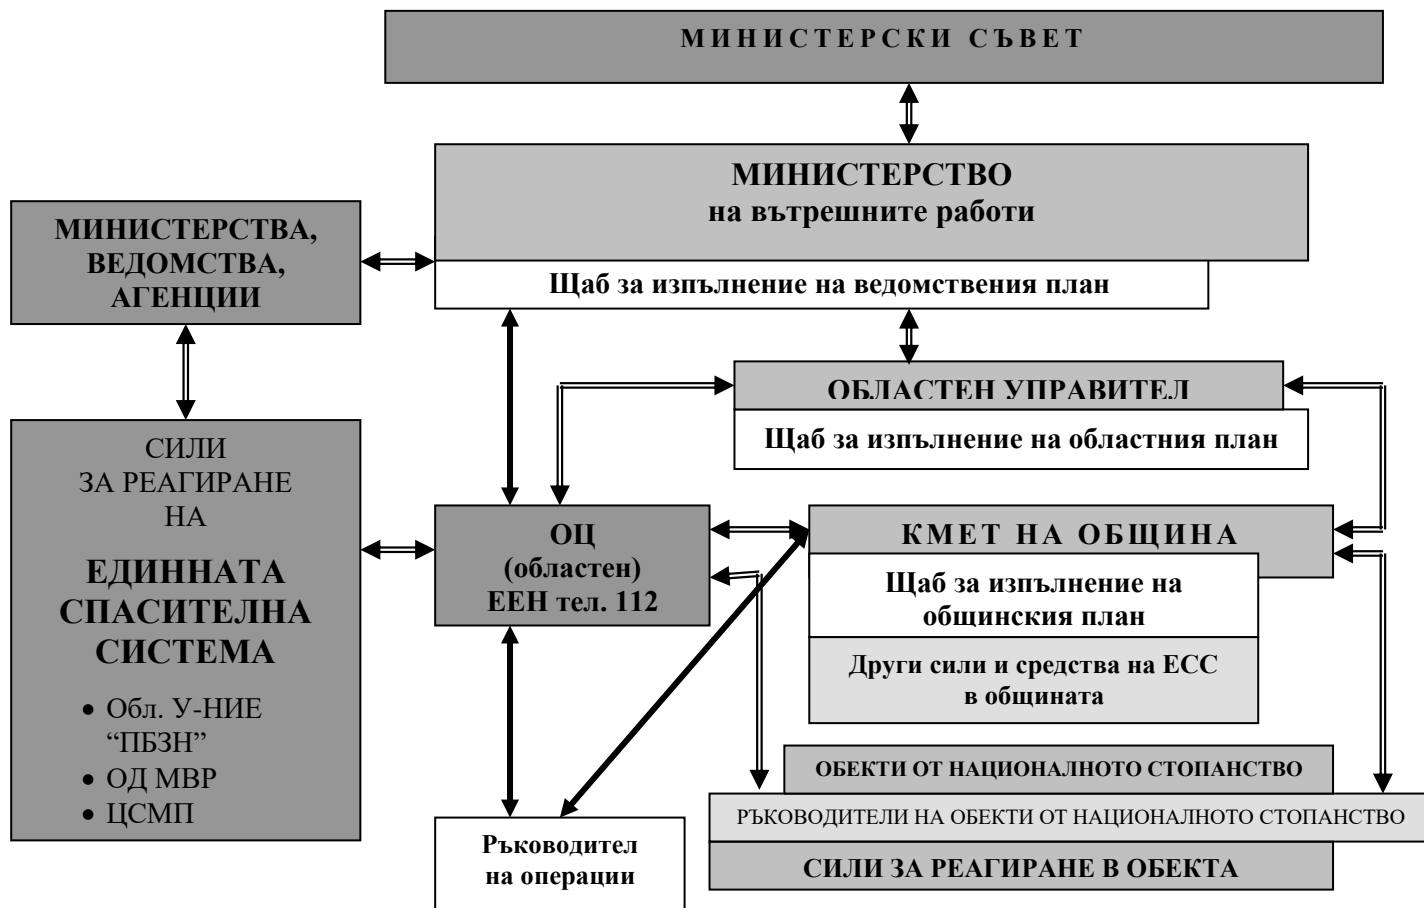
МИНИСТЕРСКИ СЪВЕТ

МИНИСТЕРСТВО
на вътрешните работи

Щаб за изпълнение на ведомствения план

МИНИСТЕРСТВА, ВЕДОМСТВА, АГЕНЦИИ

ОБЛАСТЕН УПРАВИТЕЛ

Щаб за изпълнение на областния план

СИЛИ ЗА РЕАГИРАНЕ НА

ЕДИННАТА СПАСИТЕЛНА СИСТЕМА

• Обл. У-НИЕ "ПБЗН"
• ОД МВР
• ЦСМП

ОЦ (областен) ЕЕН тел. 112

КМЕТ НА ОБЩИНА

Щаб за изпълнение на общинския план

Други сили и средства на ЕСС в общината

ОБЕКТИ ОТ НАЦИОНАЛНОТО СТОПАНСТВО

РЪКОВОДИТЕЛИ НА ОБЕКТИ ОТ НАЦИОНАЛНОТО СТОПАНСТВО

СИЛИ ЗА РЕАГИРАНЕ В ОБЕКТА

Ръководител на операции